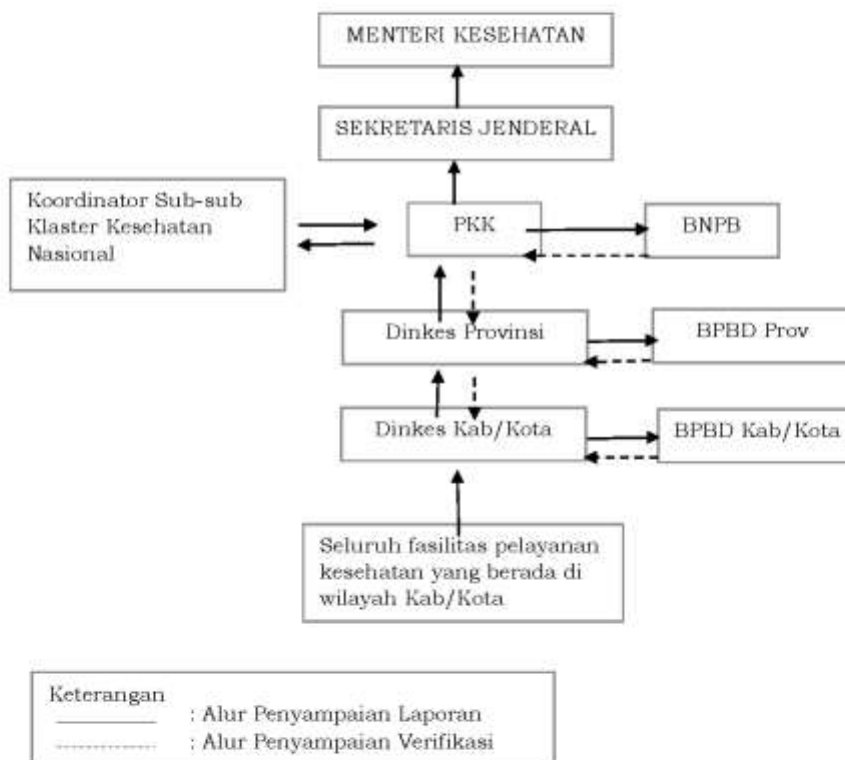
MENTERI KESEHATAN

SEKRETARIS JENDERAL

Koordinator Sub-sub Klaster Kesehatan Nasional

PKK

BNPB

Dinkes Provinsi

BPBD Prov

Dinkes Kab/Kota

BPBD Kab/Kota

Seluruh fasilitas pelayanan kesehatan yang berada di wilayah Kab/Kota

Keterangan
: Alur Penyampaian Laporan
: Alur Penyampaian Verifikasi